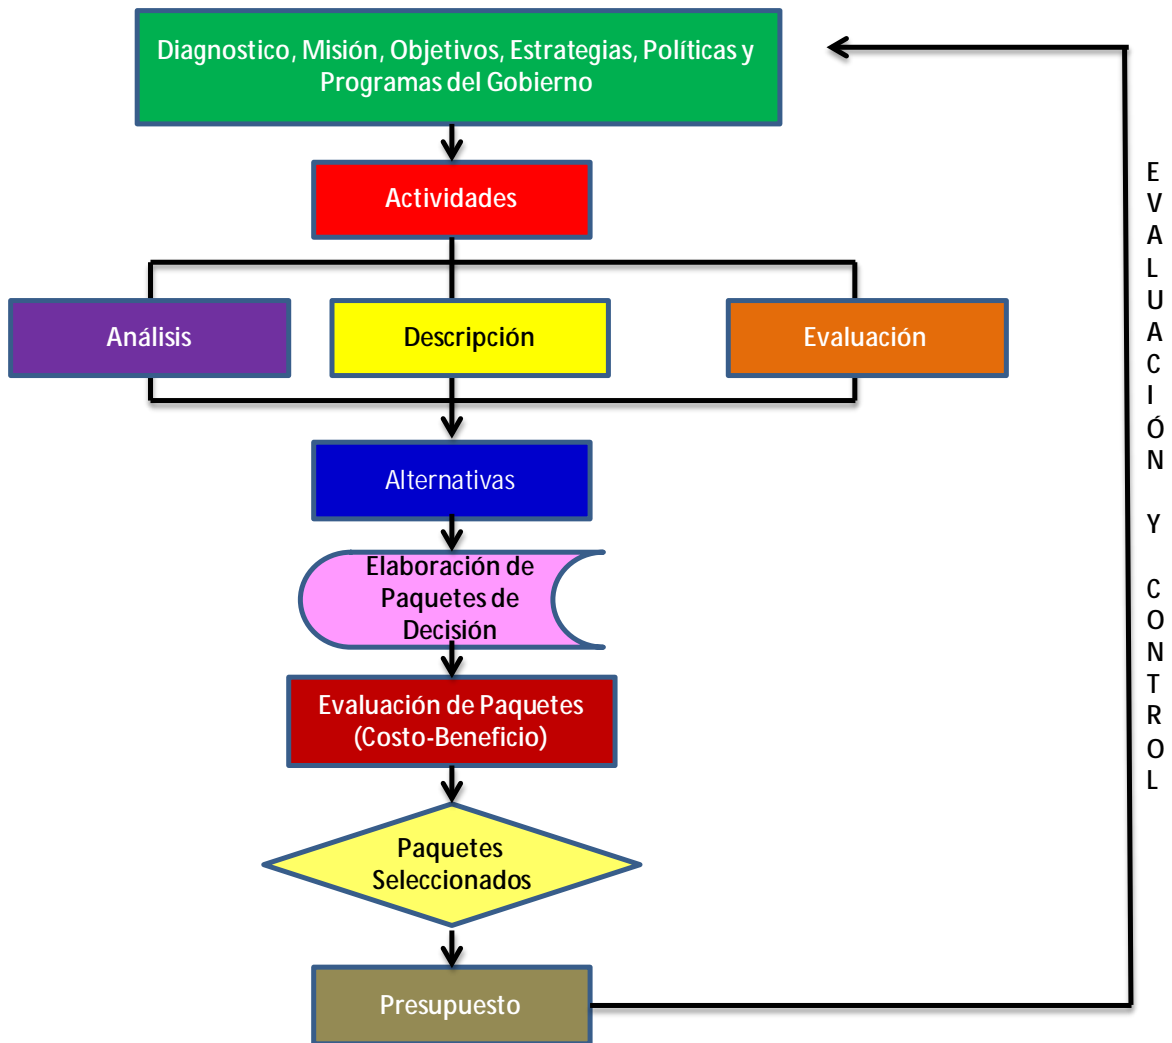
Diagnostico, Misión, Objetivos, Estrategias, Políticas y Programas del Gobierno

Actividades

Análisis

Descripción

Evaluación

Alternativas

Elaboración de Paquetes de Decisión

Evaluación de Paquetes (Costo-Beneficio)

Paquetes Seleccionados

Presupuesto

EVALUACIÓN Y CONTROL